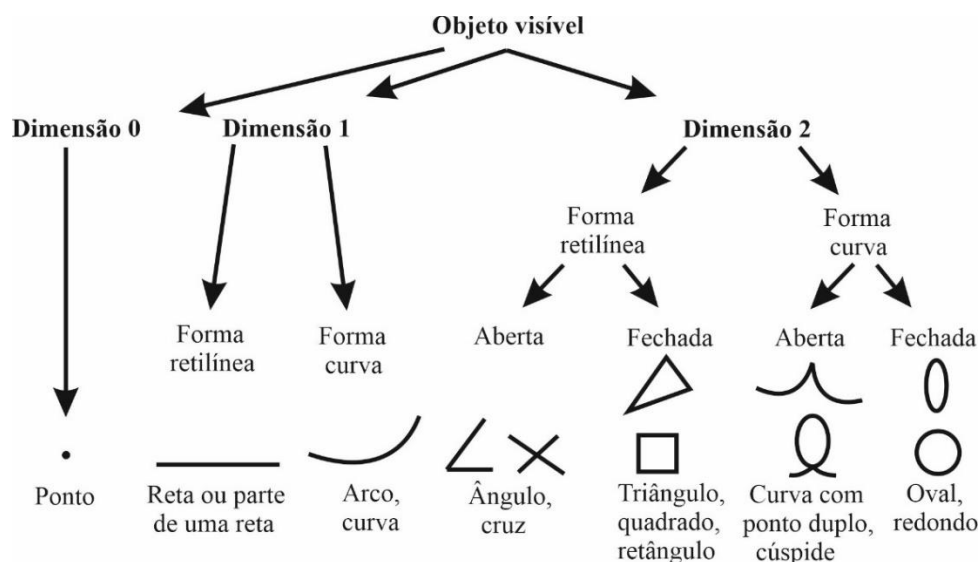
Objeto visível

Dimensão 0

Dimensão 1

Dimensão 2

Forma retilínea

Forma curva

Forma retilínea

Forma curva

Aberta

Fechada

Aberta

Fechada

Ponto

Reta ou parte de uma reta

Arco, curva

Ângulo, cruz

Triângulo, quadrado, retângulo

Curva com ponto duplo, cúspide

Oval, redondo